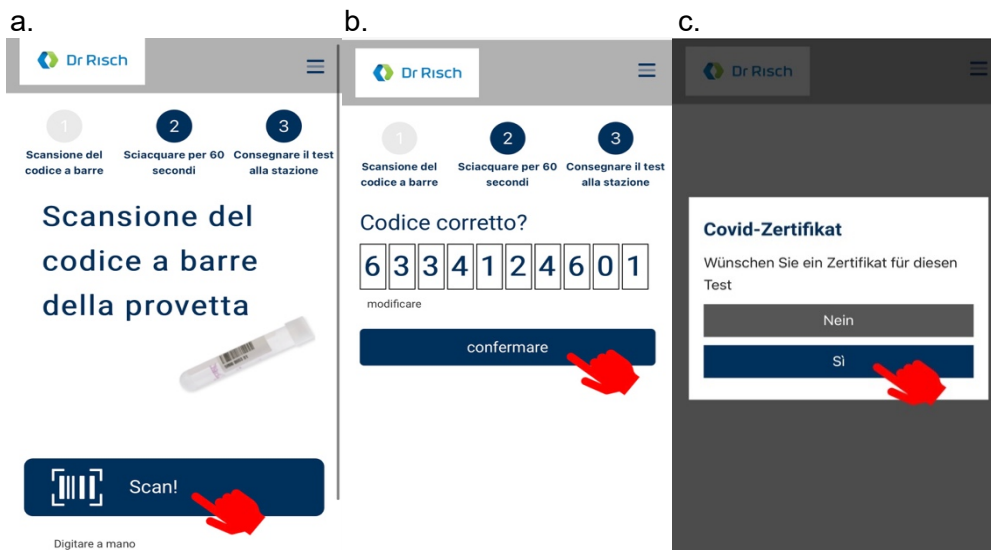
a.

Dr Risch

1
Scansione del codice a barre

2
Sciacquare per 60 secondi

3
Consegnare il test alla stazione

Scansione del codice a barre della provetta

Scan!

Digitare a mano

b.

Dr Risch

1
Scansione del codice a barre

2
Sciacquare per 60 secondi

3
Consegnare il test alla stazione

Codice corretto?

| 6 | 3 | 3 | 4 | 1 | 2 | 4 | 6 | 0 | 1 |
|---|---|---|---|---|---|---|---|---|---|

modificare

confermare

c.

Dr Risch

Covid-Zertifikat

Wünschen Sie ein Zertifikat für diesen Test

Nein

Sì